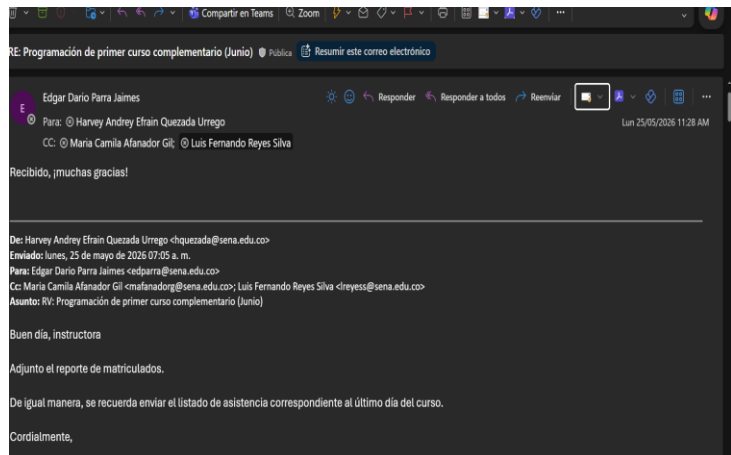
Compartir en Teams Zoom

RE: Programación de primer curso complementario (Junio) Pública Resumir este correo electrónico

E

Edgar Dario Parra Jaimes
Para: Harvey Andrey Efrain Quezada Urrego
CC: Maria Camila Afanador Gil; Luis Fernando Reyes Silva

Responder Responder a todos Reenviar

Lun 25/05/2026 11:28 AM

Recibido, ¡muchas gracias!

De: Harvey Andrey Efrain Quezada Urrego <hquezada@sena.edu.co>
Enviado: lunes, 25 de mayo de 2026 07:05 a. m.
Para: Edgar Dario Parra Jaimes <edparra@sena.edu.co>
Cc: Maria Camila Afanador Gil <mafanadorg@sena.edu.co>; Luis Fernando Reyes Silva <lreyess@sena.edu.co>
Asunto: RV: Programación de primer curso complementario (Junio)

Buen día, instructora

Adjunto el reporte de matriculados.

De igual manera, se recuerda enviar el listado de asistencia correspondiente al último día del curso.

Cordialmente,